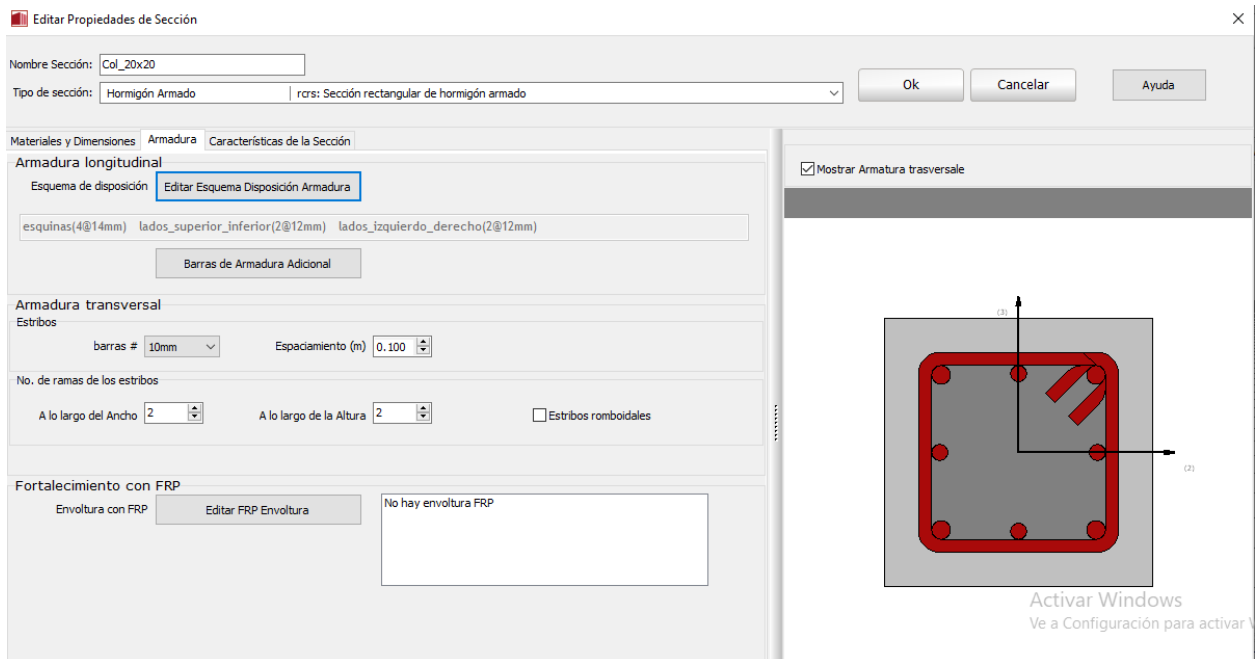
Editar Propiedades de Sección

Nombre Sección: Col_20x20
Tipo de sección: Hormigón Armado | rcrs: Sección rectangular de hormigón armado

Ok
Cancelar
Ayuda

Materiales y Dimensiones | Armadura | Características de la Sección

Armadura longitudinal
Esquema de disposición
Editar Esquema Disposición Armadura
esquinas(4@14mm) lados_superior_inferior(2@12mm) lados_izquierdo_derecho(2@12mm)
Barras de Armadura Adicional

Armadura transversal
Estribos
barras # 10mm
Espaciamiento (m) 0.100
No. de ramas de los estribos
A lo largo del Ancho 2
A lo largo de la Altura 2
Estribos romboidales

Fortalecimiento con FRP
Envoltura con FRP
Editar FRP Envoltura
No hay envoltura FRP

Mostrar Armatura trasversale

(3)
(2)

Activar Windows
Ve a Configuración para activar W